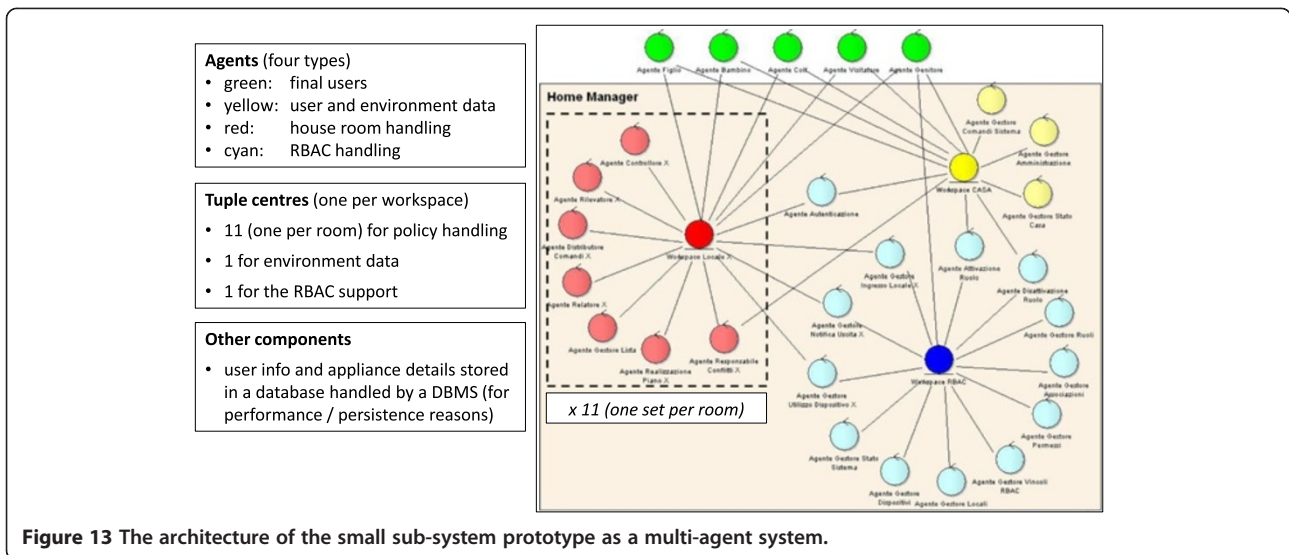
**Agents** (four types)
- green: final users
- yellow: user and environment data
- red: house room handling
- cyan: RBAC handling

**Tuple centres** (one per workspace)
- 11 (one per room) for policy handling
- 1 for environment data
- 1 for the RBAC support

**Other components**
- user info and appliance details stored in a database handled by a DBMS (for performance / persistence reasons)

Agente Figlio
Agente Bambino
Agente Colf
Agente Visitatore
Agente Genitore

Home Manager

Agente Gestore Comandi Sistema
Agente Gestore Amministrazione
Workspace CASA
Agente Gestore Stato Casa

Agente Controllore X
Agente Rilevatore X
Agente Distributore Comandi X
Workspace Locale X
Agente Relatore X
Agente Gestore Lista
Agente Realizzazione Piano X
Agente Responsabile Conflitti X

Agente Autenticazione
Agente Gestore Ingresso Locale X
Agente Attivazione Ruolo
Agente Disattivazione Ruolo
Agente Gestore Ruoli
Agente Gestore Notifica Uscita X
Workspace RBAC
Agente Gestore Associazioni
Agente Gestore Utilizzo Dispositivo X
Agente Gestore Permessi
Agente Gestore Stato Sistema
Agente Gestore Vincoli RBAC
Agente Gestore Dispositivi
Agente Gestore Locali

*x 11 (one set per room)*

**Figure 13 The architecture of the small sub-system prototype as a multi-agent system.**